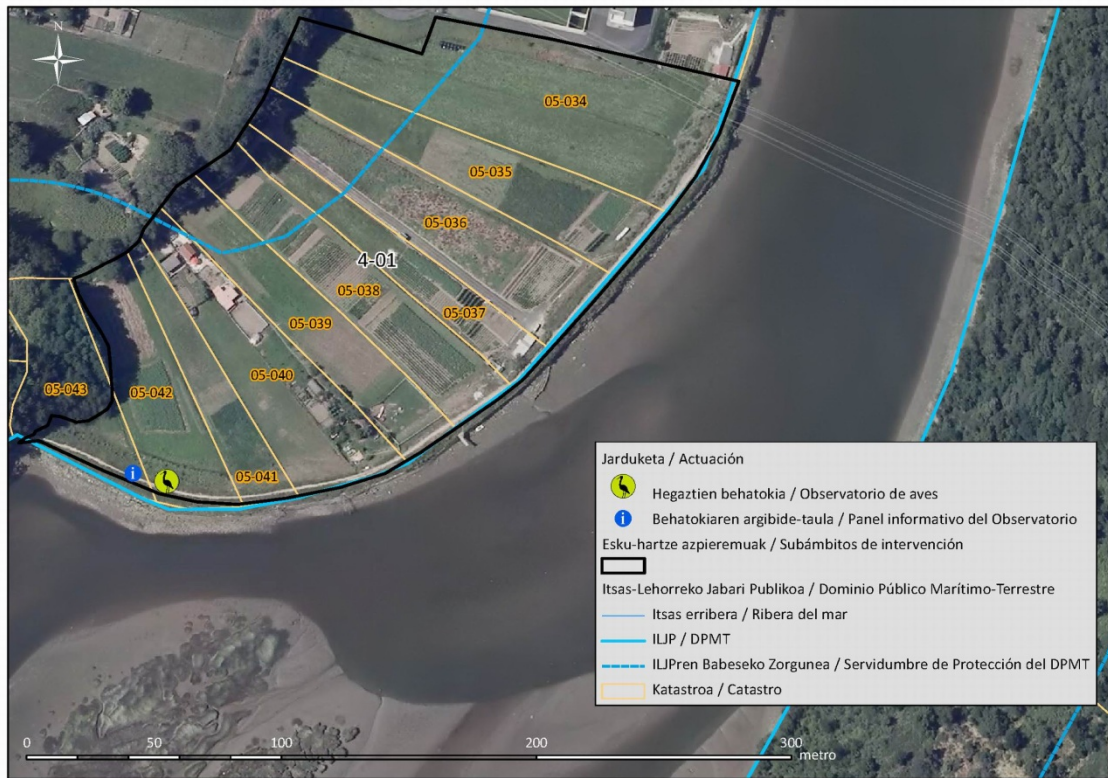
N

05-034
05-035
05-036
4-01
05-038
05-037
05-039
05-040
05-042
05-043
05-041

Jarduketa / Actuación
Hegaztien behatokia / Observatorio de aves
Behatokiaren argibide-taula / Panel informativo del Observatorio
Esku-hartze azpieremuak / Subámbitos de intervención
Itsas-Lehorreko Jabari Publikoa / Dominio Público Marítimo-Terrestre
Itsas erribera / Ribera del mar
ILJP / DPMT
ILJPren Babeseko Zorgunea / Servidumbre de Protección del DPMT
Katastroa / Catastro

0 50 100 200 300 metro